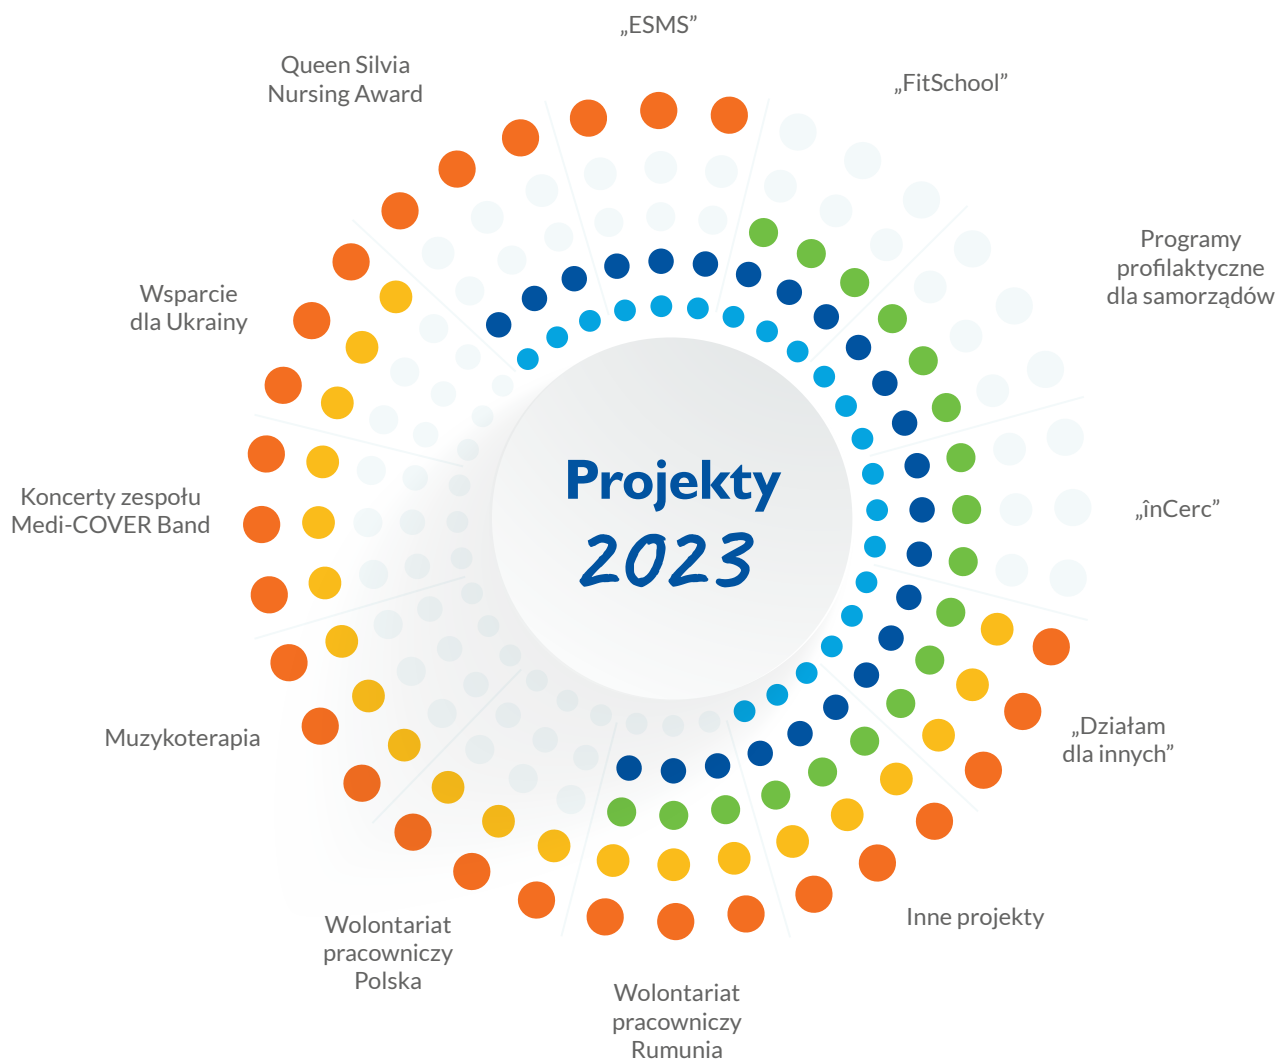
„ESMS”

„FitSchool”

Queen Silvia Nursing Award

Programy profilaktyczne dla samorządów

Wsparcie dla Ukrainy

Projekty 2023

„înCerc”

Koncerty zespołu Medi-COVER Band

„Działam dla innych”

Muzykoterapia

Inne projekty

Wolontariat pracowniczy Polska

Wolontariat pracowniczy Rumunia